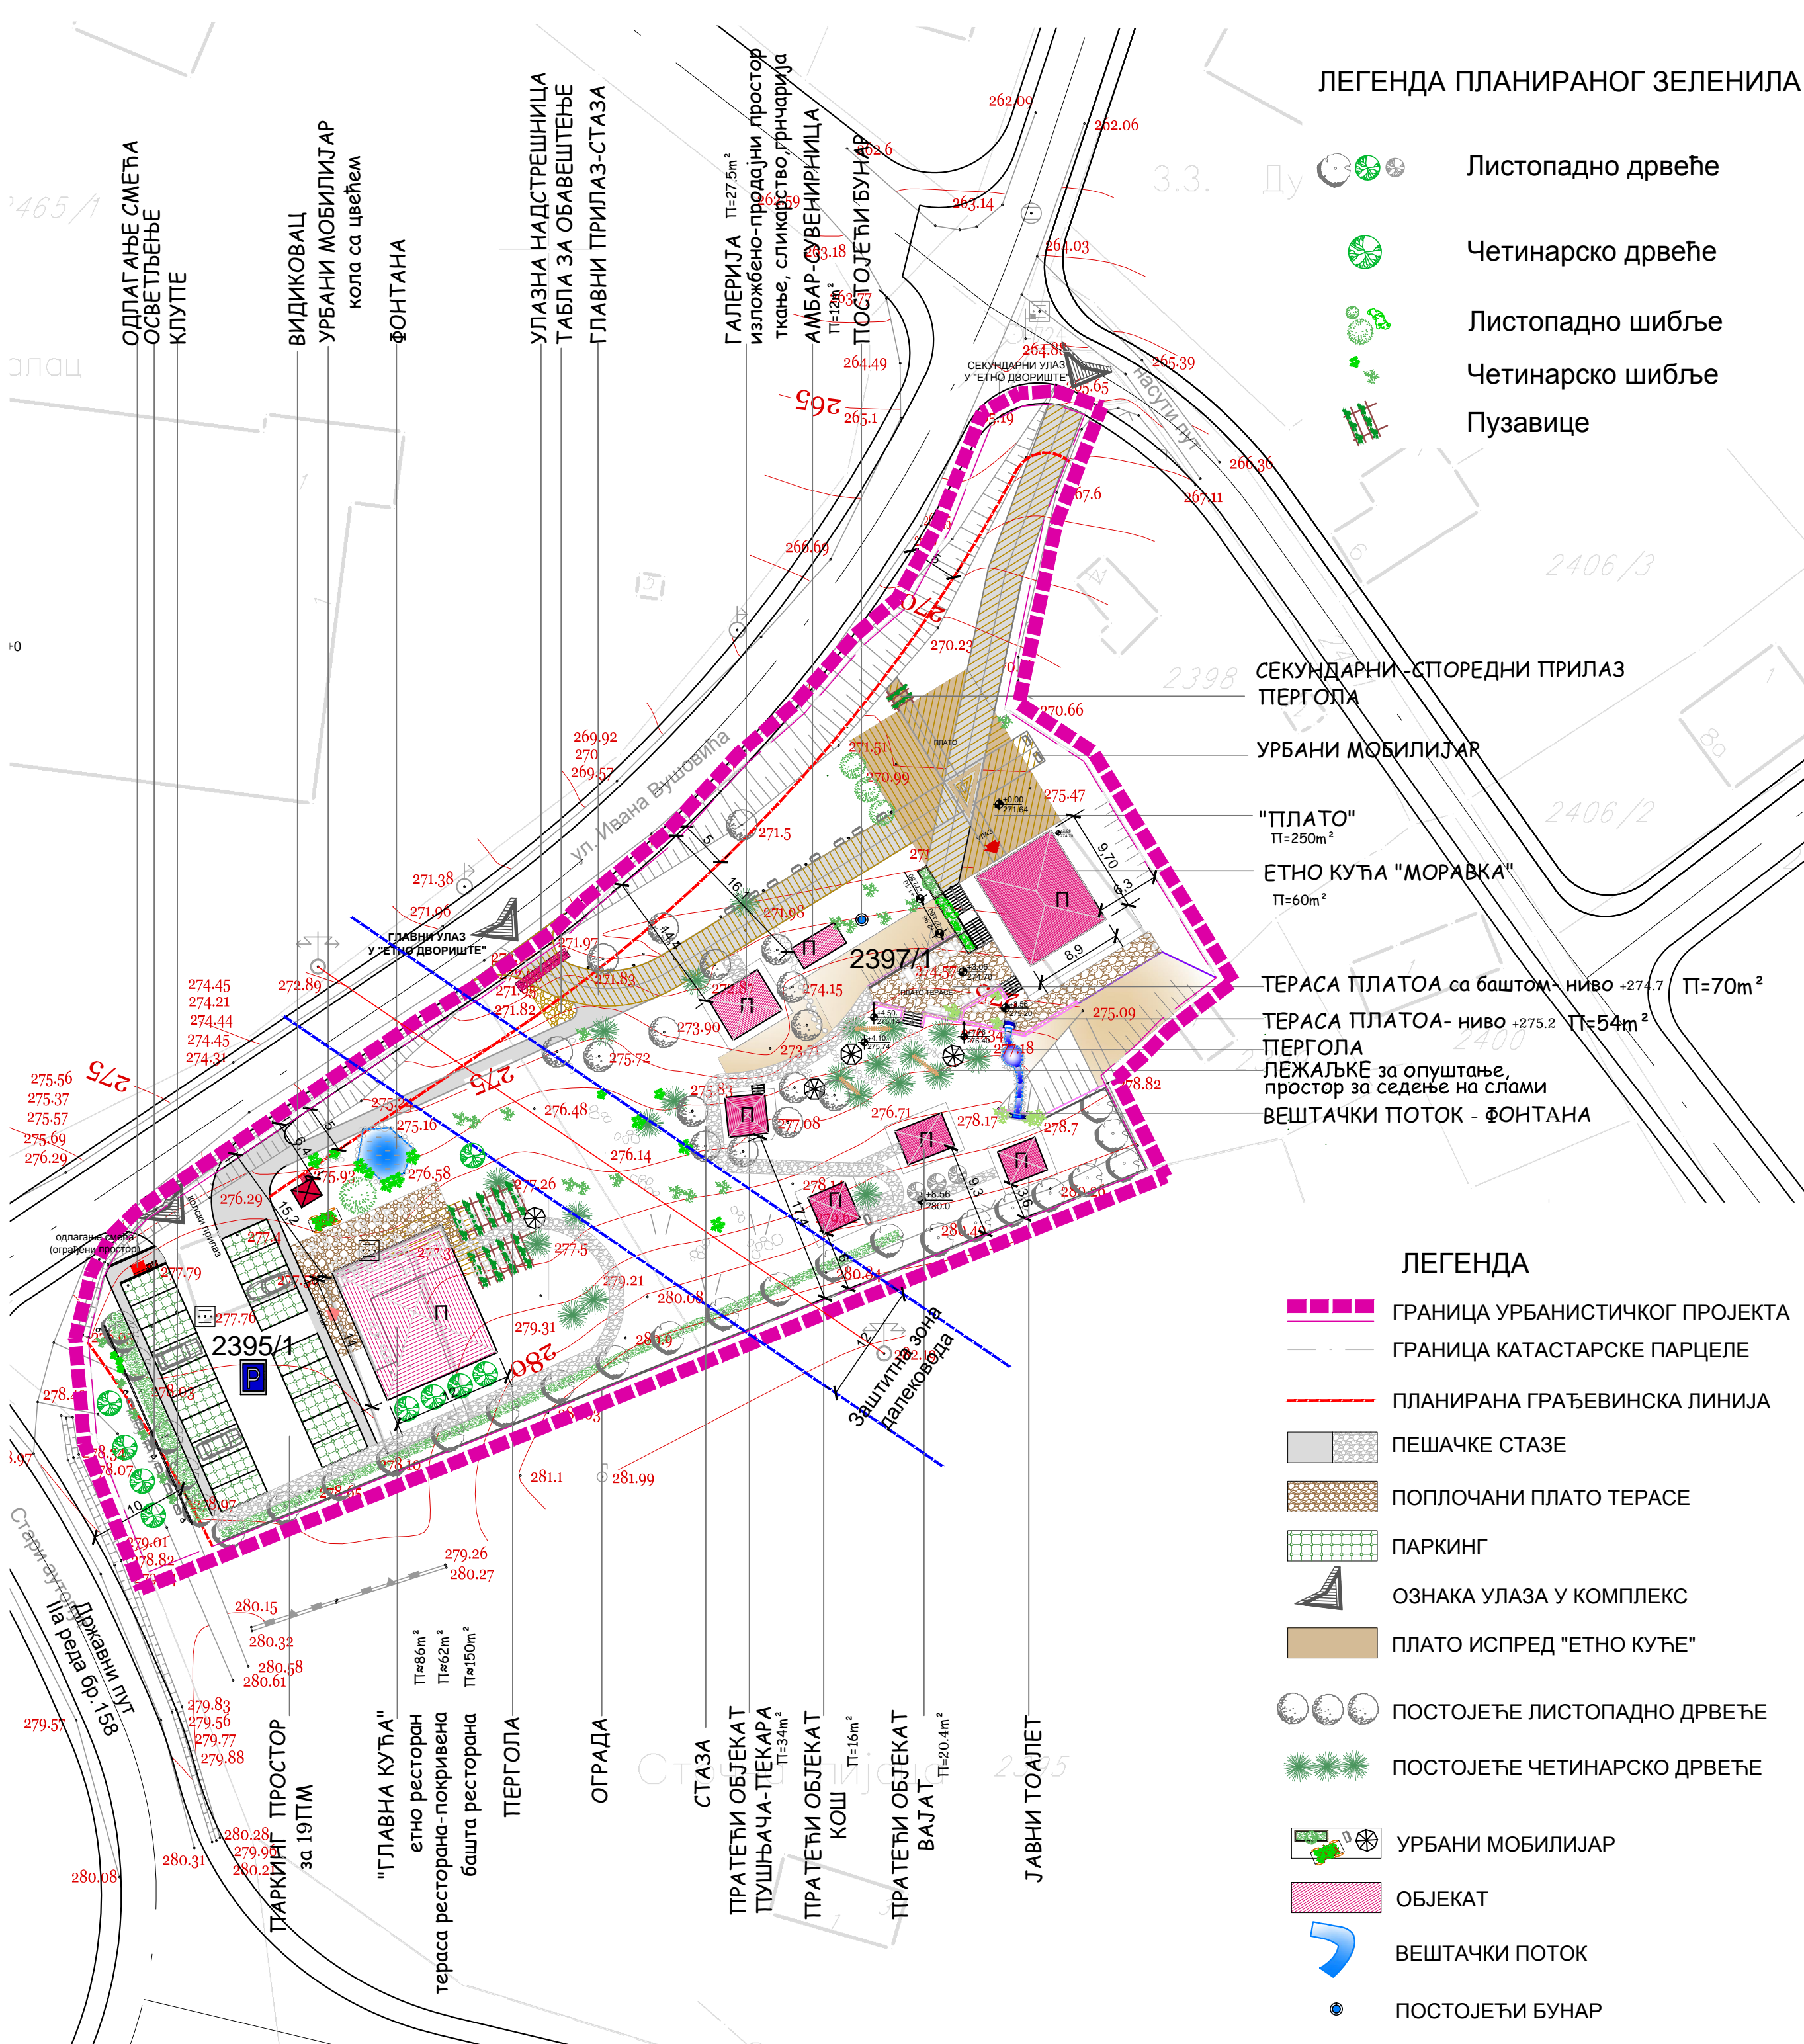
ЛЕГЕНДА ПЛАНИРАНОГ ЗЕЛЕНИЛА
Листопадно дрвеће
Четинарско дрвеће
Листопадно шибље
Четинарско шибље
Пузавице

ОДЛАГАЊЕ СМЕЋА
ОСВЕТЉЕЊЕ
КЛУПЕ
ВИДИКОВАЦ
УРБАНИ МОБИЛИЈАР
кола са цвећем
ФОНТАНА
УЛАЗНА НАДСТРЕШНИЦА
ТАБЛА ЗА ОБАВЕШТЕЊЕ
ГЛАВНИ ПРИЛАЗ-СТАЗА
ГАЛЕРИЈА П=27.5m²
изложбено-продајни простор
ткање, сликарство, грнчарија
АМБАР-СУВЕНИРНИЦА П=12m²
ПОСТОЈЕЋИ БУНАР

СЕКУНДАРНИ УЛАЗ У "ЕТНО ДВОРИШТЕ"
ГЛАВНИ УЛАЗ У "ЕТНО ДВОРИШТЕ"
ул. Ивана Вушовића
Насути пут
2397/1
2395/1
2398
2406/3
2406/2
2400
Заштитна зона далековода
Државни пут IIа реда бр. 158
Стари пут
одлагање смећа (ограђени простор)
колски прилаз
П

СЕКУНДАРНИ -СПОРЕДНИ ПРИЛАЗ
ПЕРГОЛА
УРБАНИ МОБИЛИЈАР
"ПЛАТО" П=250m²
ЕТНО КУЋА "МОРАВКА" П=60m²
ТЕРАСА ПЛАТОА са баштом- ниво +274.7 П=70m²
ТЕРАСА ПЛАТОА- ниво +275.2 П=54m²
ПЕРГОЛА
ЛЕЖАЉКЕ за опуштање, простор за седење на слами
ВЕШТАЧКИ ПОТОК - ФОНТАНА

ПАРКИНГ ПРОСТОР за 19ПМ
"ГЛАВНА КУЋА" етно ресторан П≈86m²
тераса ресторана-покривена П≈62m²
башта ресторана П≈150m²
ПЕРГОЛА
ОГРАДА
СТАЗА
ПРАТЕЋИ ОБЈЕКАТ ТУШЊАЧА-ПЕКАРА П=34m²
ПРАТЕЋИ ОБЈЕКАТ КОШ П=16m²
ПРАТЕЋИ ОБЈЕКАТ ВАЈАТ П=20.4m²
ЈАВНИ ТОАЛЕТ

ЛЕГЕНДА
ГРАНИЦА УРБАНИСТИЧКОГ ПРОЈЕКТА
ГРАНИЦА КАТАСТАРСКЕ ПАРЦЕЛЕ
ПЛАНИРАНА ГРАЂЕВИНСКА ЛИНИЈА
ПЕШАЧКЕ СТАЗЕ
ПОПЛОЧАНИ ПЛАТО ТЕРАСЕ
ПАРКИНГ
ОЗНАКА УЛАЗА У КОМПЛЕКС
ПЛАТО ИСПРЕД "ЕТНО КУЋЕ"
ПОСТОЈЕЋЕ ЛИСТОПАДНО ДРВЕЋЕ
ПОСТОЈЕЋЕ ЧЕТИНАРСКО ДРВЕЋЕ
УРБАНИ МОБИЛИЈАР
ОБЈЕКАТ
ВЕШТАЧКИ ПОТОК
ПОСТОЈЕЋИ БУНАР